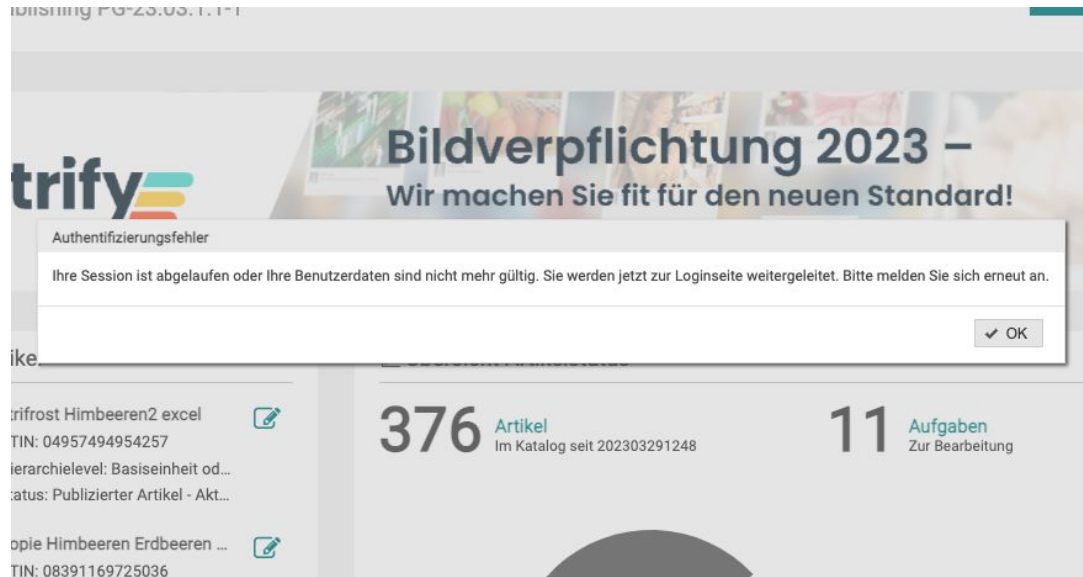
ublishing PG-23.03.1.1-1

trify

Bildverpflichtung 2023 –
Wir machen Sie fit für den neuen Standard!

Authentifizierungsfehler

Ihre Session ist abgelaufen oder Ihre Benutzerdaten sind nicht mehr gültig. Sie werden jetzt zur Loginseite weitergeleitet. Bitte melden Sie sich erneut an.

✔ OK

ike

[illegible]

trifrost Himbeeren2 excel
TIN: 04957494954257
ierarchielevel: Basiseinheit od...
tatus: Publizierter Artikel - Akt...

opie Himbeeren Erdbeeren ...
TIN: 08391169725036

376 Artikel
Im Katalog seit 202303291248

11 Aufgaben
Zur Bearbeitung